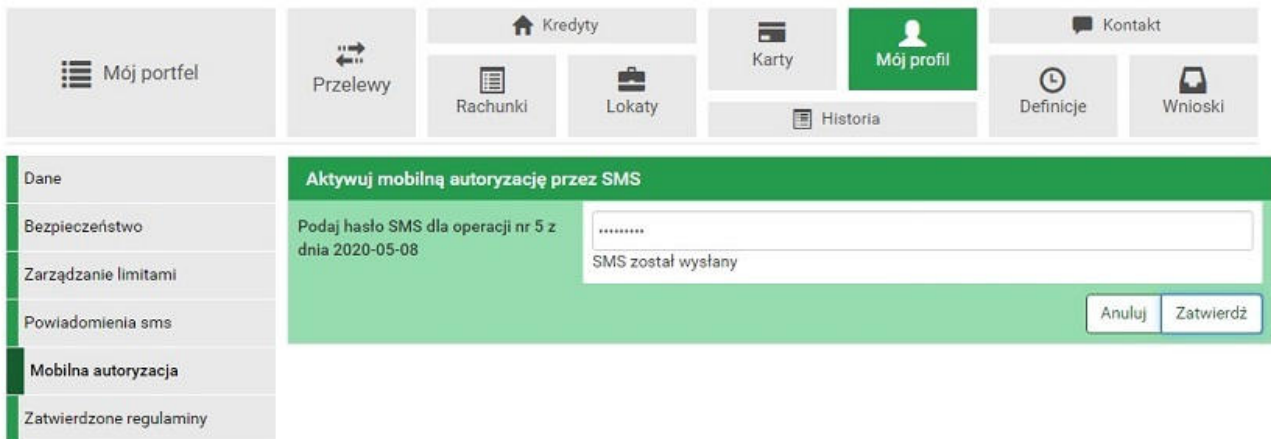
Mój portfel

Przelewy

Kredyty

Rachunki

Lokaty

Karty

Mój profil

Historia

Kontakt

Definicje

Wnioski

Dane

Bezpieczeństwo

Zarządzanie limitami

Powiadomienia sms

Mobilna autoryzacja

Zatwierdzone regulaminy

Aktywuj mobilną autoryzację przez SMS

Podaj hasło SMS dla operacji nr 5 z dnia 2020-05-08

.........

SMS został wysłany

Anuluj

Zatwierdź